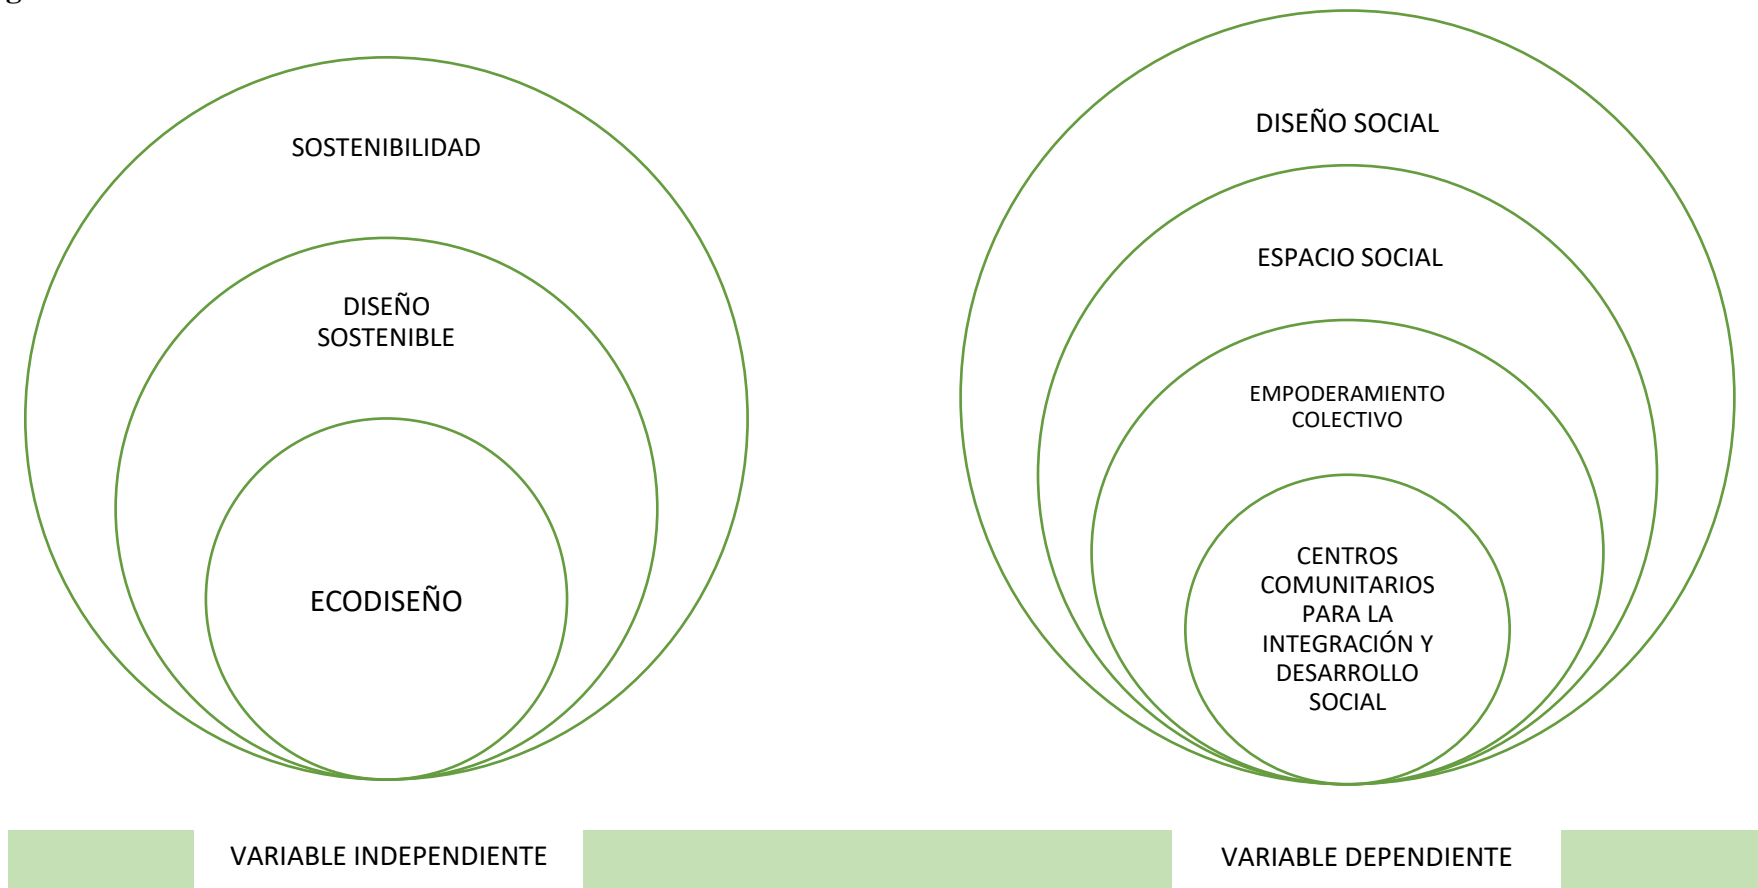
SOSTENIBILIDAD

DISEÑO SOSTENIBLE

ECODISEÑO

DISEÑO SOCIAL

ESPACIO SOCIAL

EMPODERAMIENTO COLECTIVO

CENTROS COMUNITARIOS PARA LA INTEGRACIÓN Y DESARROLLO SOCIAL

VARIABLE INDEPENDIENTE

VARIABLE DEPENDIENTE